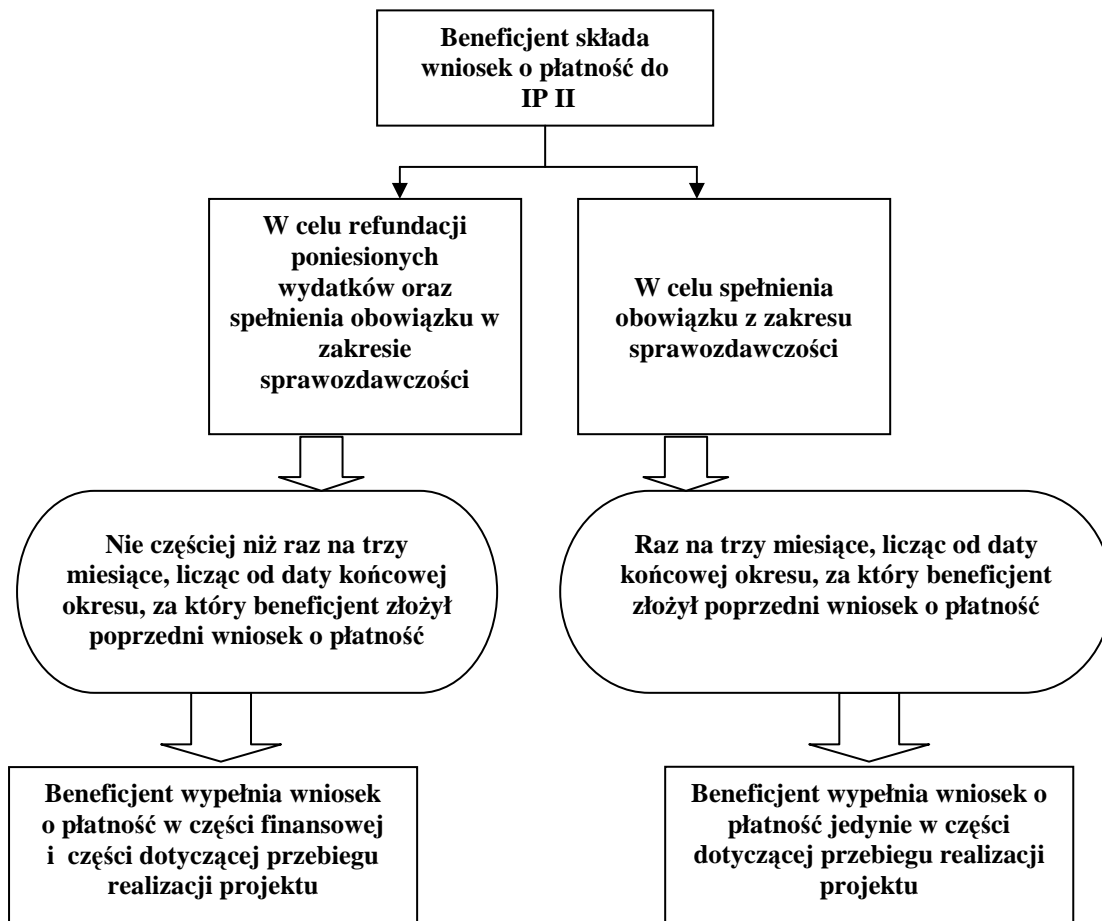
Beneficjent składa wniosek o płatność do IP II

W celu refundacji poniesionych wydatków oraz spełnienia obowiązku w zakresie sprawozdawczości

W celu spełnienia obowiązku z zakresu sprawozdawczości

Nie częściej niż raz na trzy miesiące, licząc od daty końcowej okresu, za który beneficjent złożył poprzedni wniosek o płatność

Raz na trzy miesiące, licząc od daty końcowej okresu, za który beneficjent złożył poprzedni wniosek o płatność

Beneficjent wypełnia wniosek o płatność w części finansowej i części dotyczącej przebiegu realizacji projektu

Beneficjent wypełnia wniosek o płatność jedynie w części dotyczącej przebiegu realizacji projektu